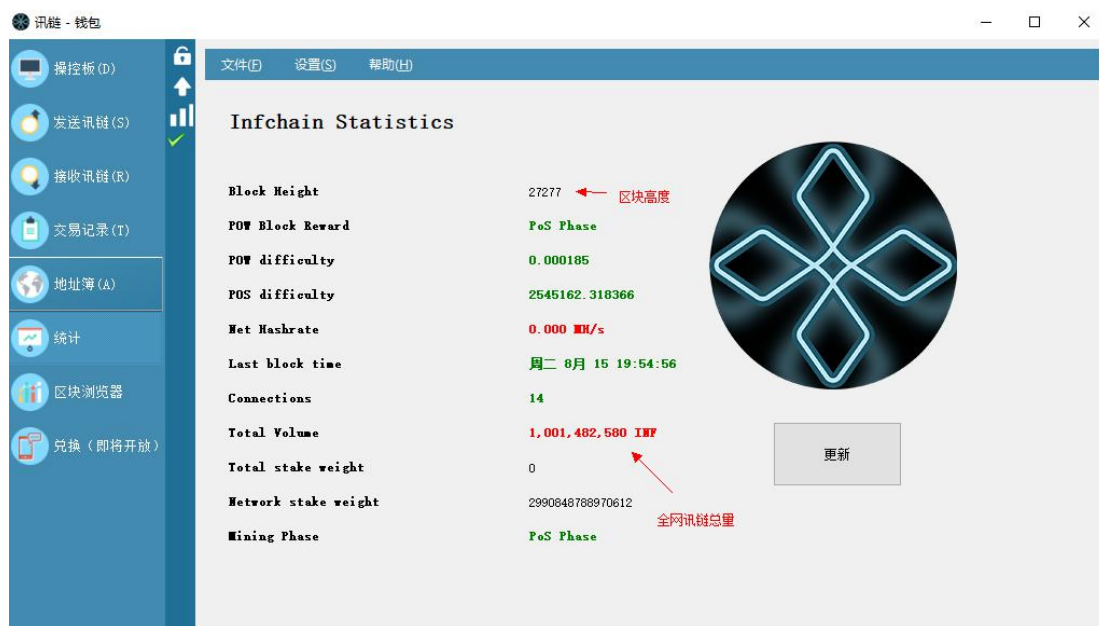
讯链 - 钱包

操控板(D)
发送讯链(S)
接收讯链(R)
交易记录(T)
地址簿(A)
统计
区块浏览器
兑换（即将开放）

文件(F) 设置(S) 帮助(H)

Infchain Statistics

| | |
|---|---|
| Block Height | 27277 |
| POW Block Reward | PoS Phase |
| POW difficulty | 0.000185 |
| POS difficulty | 2545162.318366 |
| Net Hashrate | 0.000 MH/s |
| Last block time | 周二 8月 15 19:54:56 |
| Connections | 14 |
| Total Volume | 1,001,482,580 INF |
| Total stake weight | 0 |
| Network stake weight | 2990848788970612 |
| Mining Phase | PoS Phase |

区块高度

全网讯链总量

更新